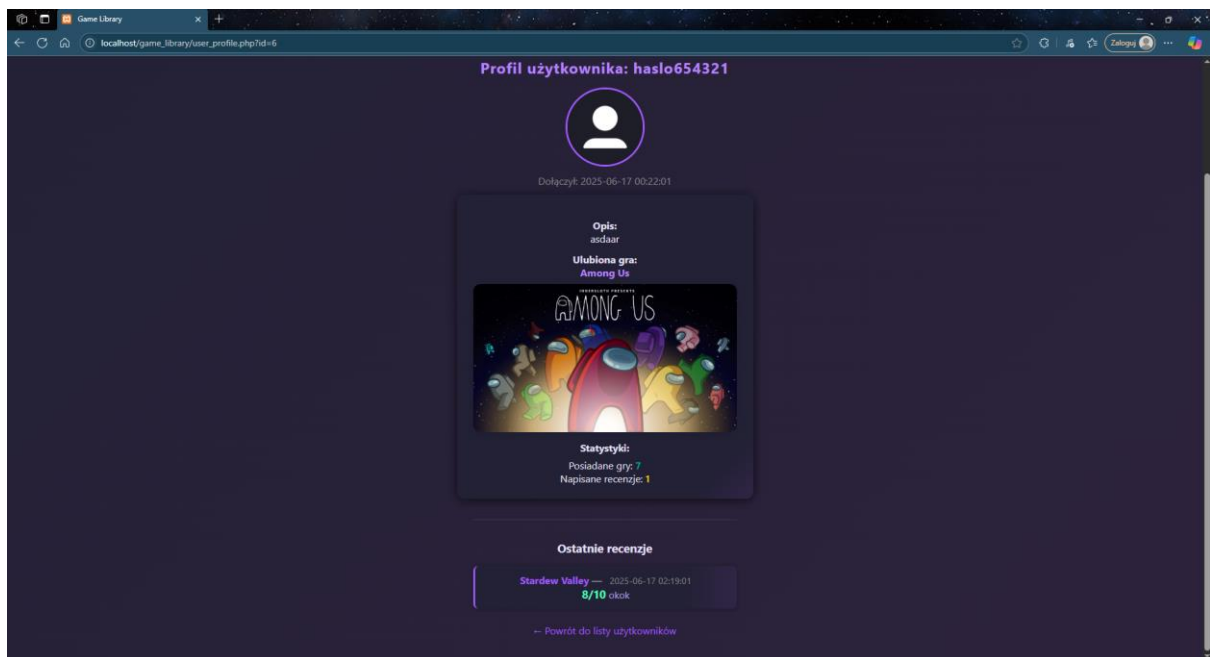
Game Library
localhost/game_library/user_profile.php?id=6
Zaloguj

Profil użytkownika: haslo654321

Dołączył: 2025-06-17 00:22:01

Opis:
asdaar

Ulubiona gra:
Among Us

INNERSLOTH PRESENTS
AMONG US

Statystyki:
Posiadane gry: 7
Napisane recenzje: 1

Ostatnie recenzje

Stardew Valley — 2025-06-17 02:19:01
8/10 okok

← Powrót do listy użytkowników